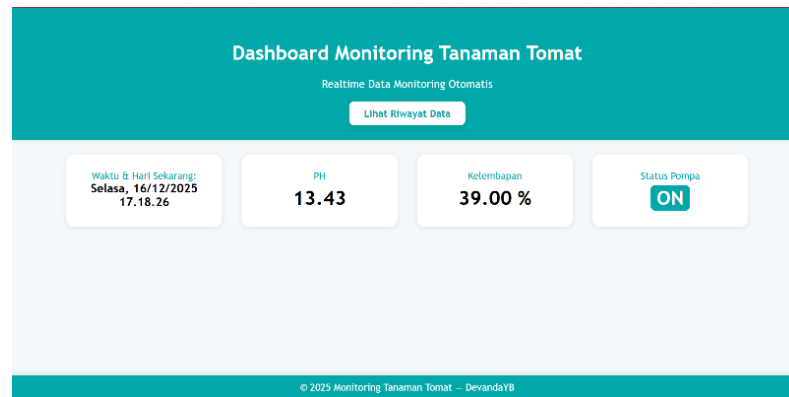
Dashboard Monitoring Tanaman Tomat

Realtime Data Monitoring Otomatis

Lihat Riwayat Data

Waktu & Hari Sekarang:
Selasa, 16/12/2025
17.18.26

PH
13.43

Kelembapan
39.00 %

Status Pompa
ON

© 2025 Monitoring Tanaman Tomat — DevandaYB